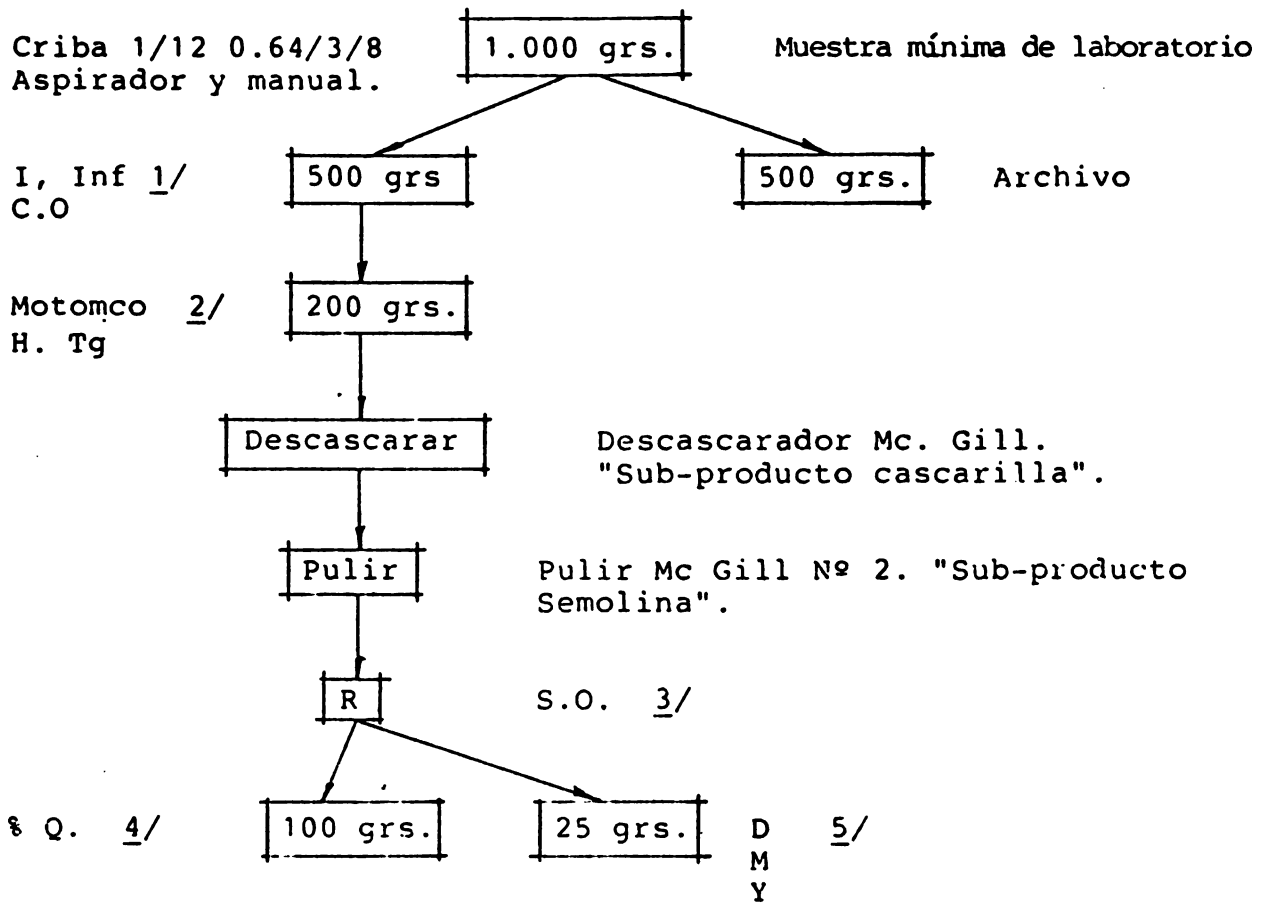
Criba 1/12 0.64/3/8
Aspirador y manual.

1.000 grs.

Muestra mínima de laboratorio

I, Inf 1/
C.O

500 grs

500 grs.

Archivo

Motomco 2/
H. Tg

200 grs.

Descascarar

Descascarador Mc. Gill.
"Sub-producto cascarilla".

Pulir

Pulir Mc Gill Nº 2. "Sub-producto Semolina".

R

S.O. 3/

% Q. 4/

100 grs.

25 grs.

D
M
Y

5/